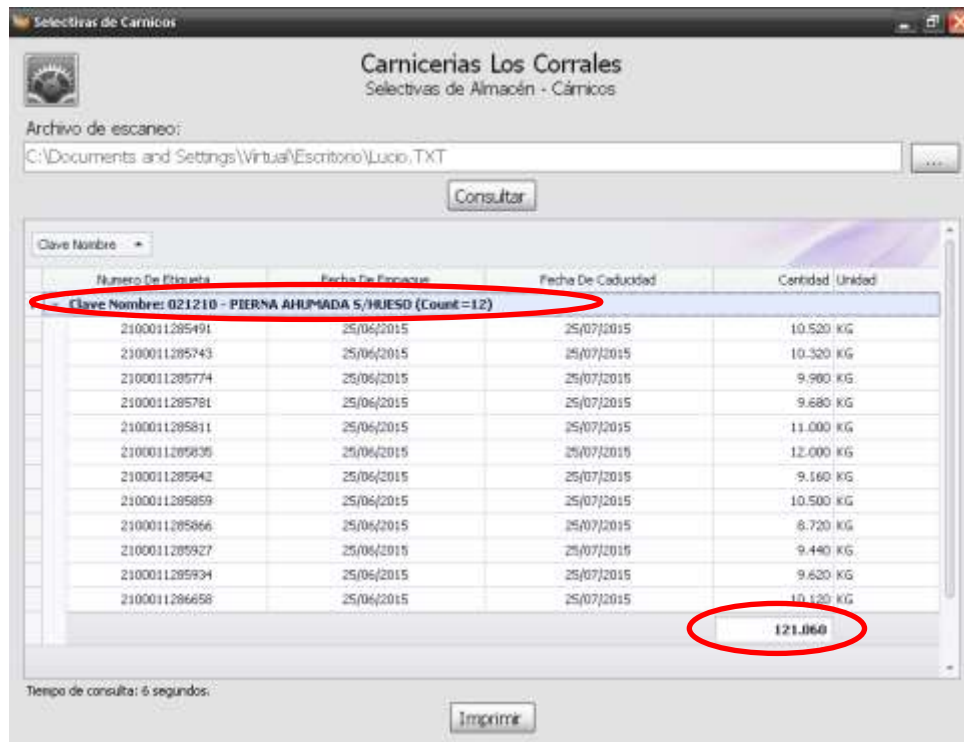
Selectivas de Carnicos

Carnicerias Los Corrales
Selectivas de Almacén - Cárnicos

Archivo de escaneo:
C:\Documents and Settings\Virtual\Escritorio\Lucio.TXT
...

Consultar

Clave Nombre

| Numero De Etiqueta | Fecha De Empaque | Fecha De Caducidad | Cantidad | Unidad |
|---|---|---|---|---|
| Clave Nombre: 021210 - PIERNA AHUMADA S/HUESO (Count=12) | | | | |
| 2100011285491 | 25/06/2015 | 25/07/2015 | 10.520 | KG |
| 2100011285743 | 25/06/2015 | 25/07/2015 | 10.320 | KG |
| 2100011285774 | 25/06/2015 | 25/07/2015 | 9.980 | KG |
| 2100011285781 | 25/06/2015 | 25/07/2015 | 9.680 | KG |
| 2100011285811 | 25/06/2015 | 25/07/2015 | 11.000 | KG |
| 2100011285835 | 25/06/2015 | 25/07/2015 | 12.000 | KG |
| 2100011285842 | 25/06/2015 | 25/07/2015 | 9.160 | KG |
| 2100011285859 | 25/06/2015 | 25/07/2015 | 10.500 | KG |
| 2100011285866 | 25/06/2015 | 25/07/2015 | 8.720 | KG |
| 2100011285927 | 25/06/2015 | 25/07/2015 | 9.440 | KG |
| 2100011285934 | 25/06/2015 | 25/07/2015 | 9.620 | KG |
| 2100011286658 | 25/06/2015 | 25/07/2015 | 10.120 | KG |
| | | | 121.060 | |

Tiempo de consulta: 6 segundos.

Imprimir